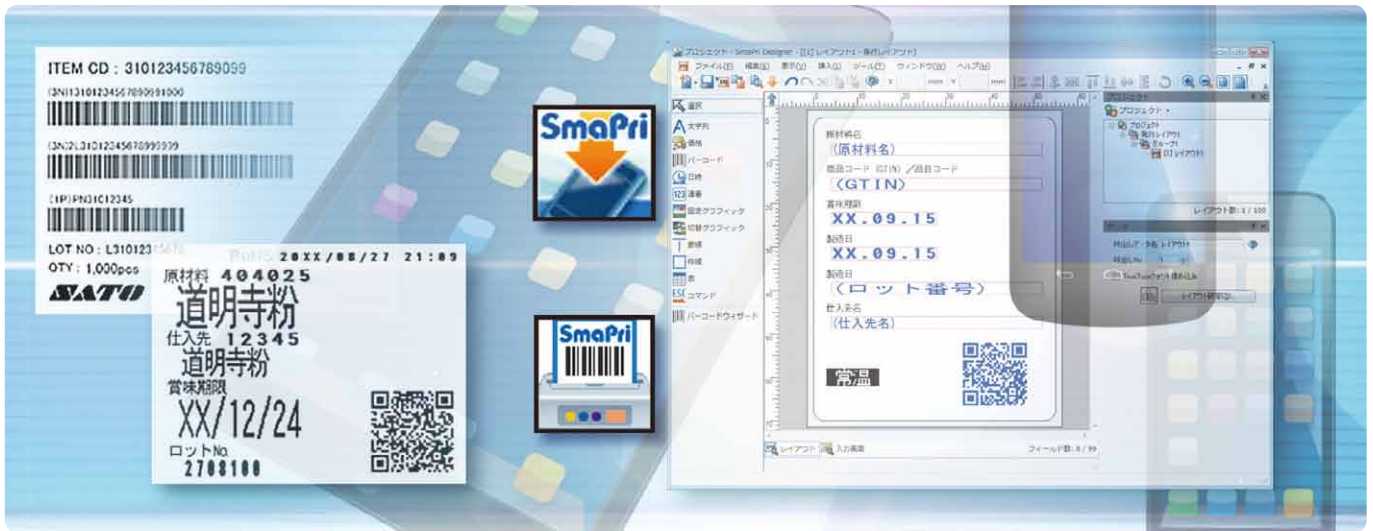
ITEM CD : 310123456789099

(3N)1310123456789099100

(3N)2L310123456789099

(1P)PN3101234S

LOT NO : L310123

QTY : 1,000pcs

SATO

RoHS 20XX/08/27 21:09

原材料 404025

道明寺粉

仕入先 12345

道明寺粉

賞味期限

XX/12/24

ロットNo.

2708100

SmaPri

SmaPri

プロジェクト - SmaPri Designer - [[1] レイアウト1 - 発行レイアウト]

ファイル(F) 編集(E) 表示(V) 挿入(I) ツール(T) ウィンドウ(W) ヘルプ(H)

選択

文字列

画像

バーコード

図形

連番

固定グラフィック

可変グラフィック

罫線

枠線

表

コマンド

バーコードウィザード

原材料名

(原材料名)

商品コード (GTIN) /品目コード

(GTIN)

賞味期限

XX.09.15

製造日

XX.09.15

製造日

(ロット番号)

仕入先名

(仕入先名)

常温

レイアウト

入力画面

フィールド数 : 8 / 99

プロジェクト

プロジェクト

発行レイアウト

グループ1

[1] レイアウト1

レイアウト数 : 1 / 100

レイアウト設定(S)